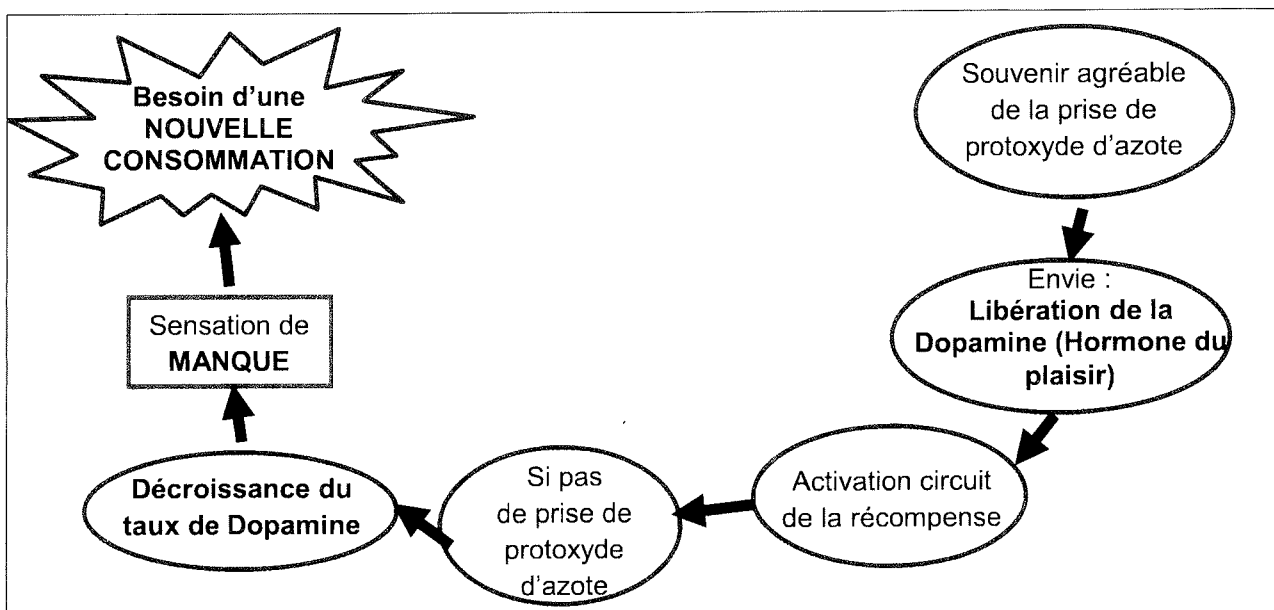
Souvenir agréable de la prise de protoxyde d'azote

Envie : **Libération de la Dopamine (Hormone du plaisir)**

Activation circuit de la récompense

Si pas de prise de protoxyde d'azote

**Décroissance du taux de Dopamine**

Sensation de **MANQUE**

**Besoin d'une NOUVELLE CONSOMMATION**